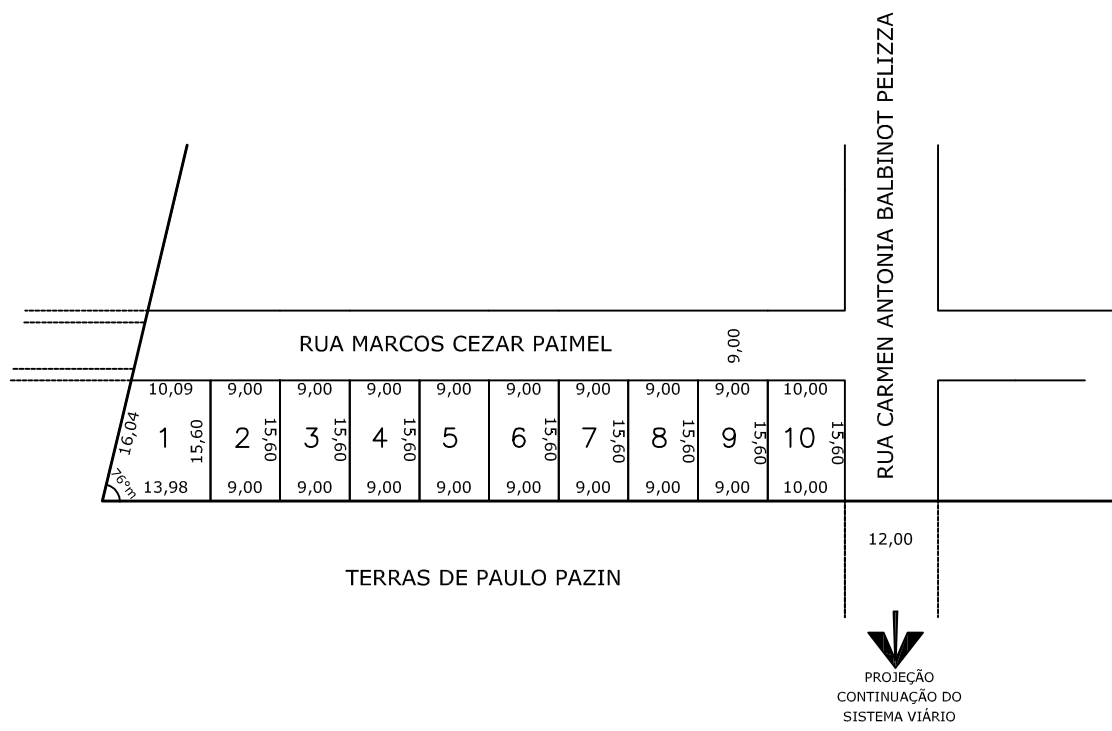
RUA CARMEN ANTONIA BALBINOT PELIZZA

RUA MARCOS CEZAR PAIMEL

9,00

10,09 9,00 9,00 9,00 9,00 9,00 9,00 9,00 9,00 10,00

16,04 1 15,60 2 15,60 3 15,60 4 15,60 5 6 15,60 7 15,60 8 15,60 9 15,60 10 15,60

76°

13,98 9,00 9,00 9,00 9,00 9,00 9,00 9,00 9,00 10,00

12,00

TERRAS DE PAULO PAZIN

PROJEÇÃO CONTINUAÇÃO DO SISTEMA VIÁRIO